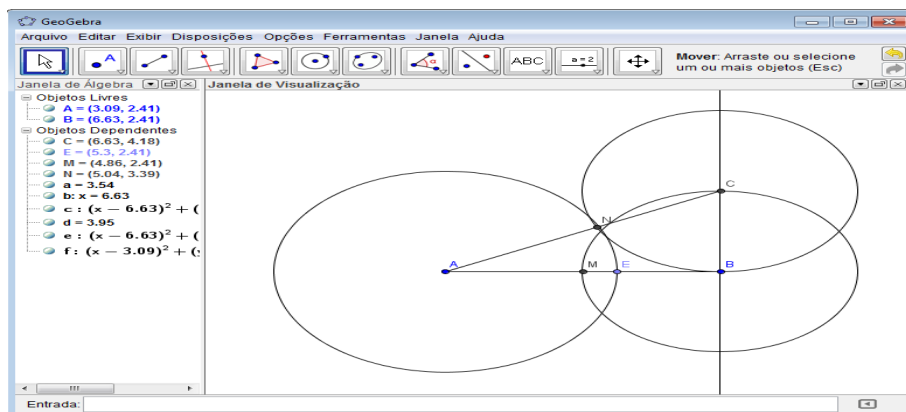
GeoGebra
Arquivo Editar Exibir Disposições Opções Ferramentas Janela Ajuda
ABC
a = 2
Mover: Arraste ou selecione um ou mais objetos (Esc)
Janela de Álgebra
Janela de Visualização
Objetos Livres
A = (3.09, 2.41)
B = (6.63, 2.41)
Objetos Dependentes
C = (6.63, 4.18)
E = (5.3, 2.41)
M = (4.86, 2.41)
N = (5.04, 3.39)
a = 3.54
b: x = 6.63
c : $(x - 6.63)^2 + ($
d = 3.95
e : $(x - 6.63)^2 + ($
f : $(x - 3.09)^2 + ($
A
M
E
B
N
C
Entrada: